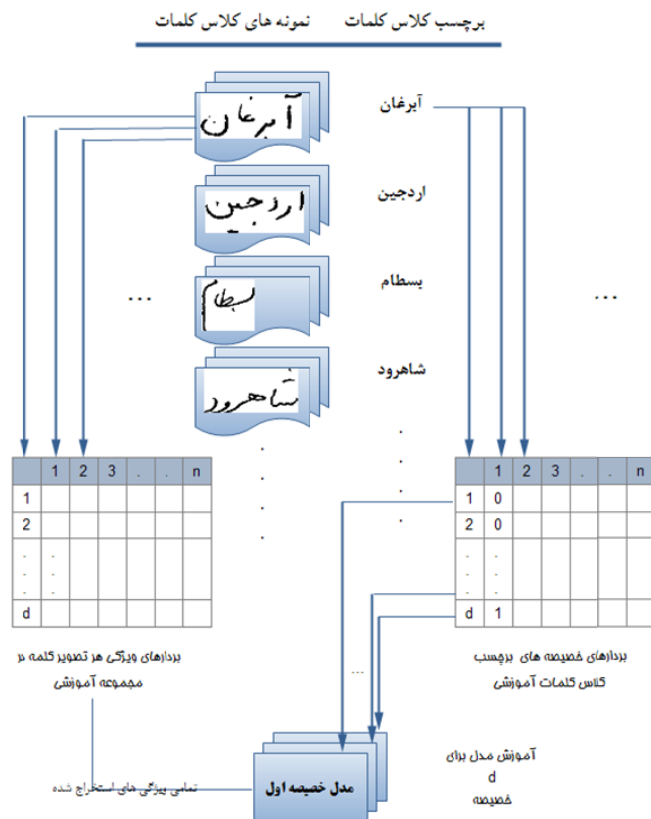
برچسب کلاس کلمات نمونه های کلاس کلمات

آبرغان

اردجین

بسطام

شاهرود

آبرغان
اردجین
بسطام
شاهرود

...

...

|  | 1 | 2 | 3 | . | . | n |
|---|---|---|---|---|---|---|
| 1 |  |  |  |  |  |  |
| 2 |  |  |  |  |  |  |
| . | . |  |  |  |  |  |
| . | . |  |  |  |  |  |
| d |  |  |  |  |  |  |

|  | 1 | 2 | 3 | . | . | n |
|---|---|---|---|---|---|---|
| 1 | 0 |  |  |  |  |  |
| 2 | 0 |  |  |  |  |  |
| . |  |  |  |  |  |  |
| . |  |  |  |  |  |  |
| d | 1 |  |  |  |  |  |

بردارهای ویژگی هر تصویر کلمه در مجموعه آموزشی

بردارهای خصیصه های برچسب کلاس کلمات آموزشی

...

آموزش مدل برای d خصیصه

تمامی ویژگی های استخراج شده

مدل خصیصه اول